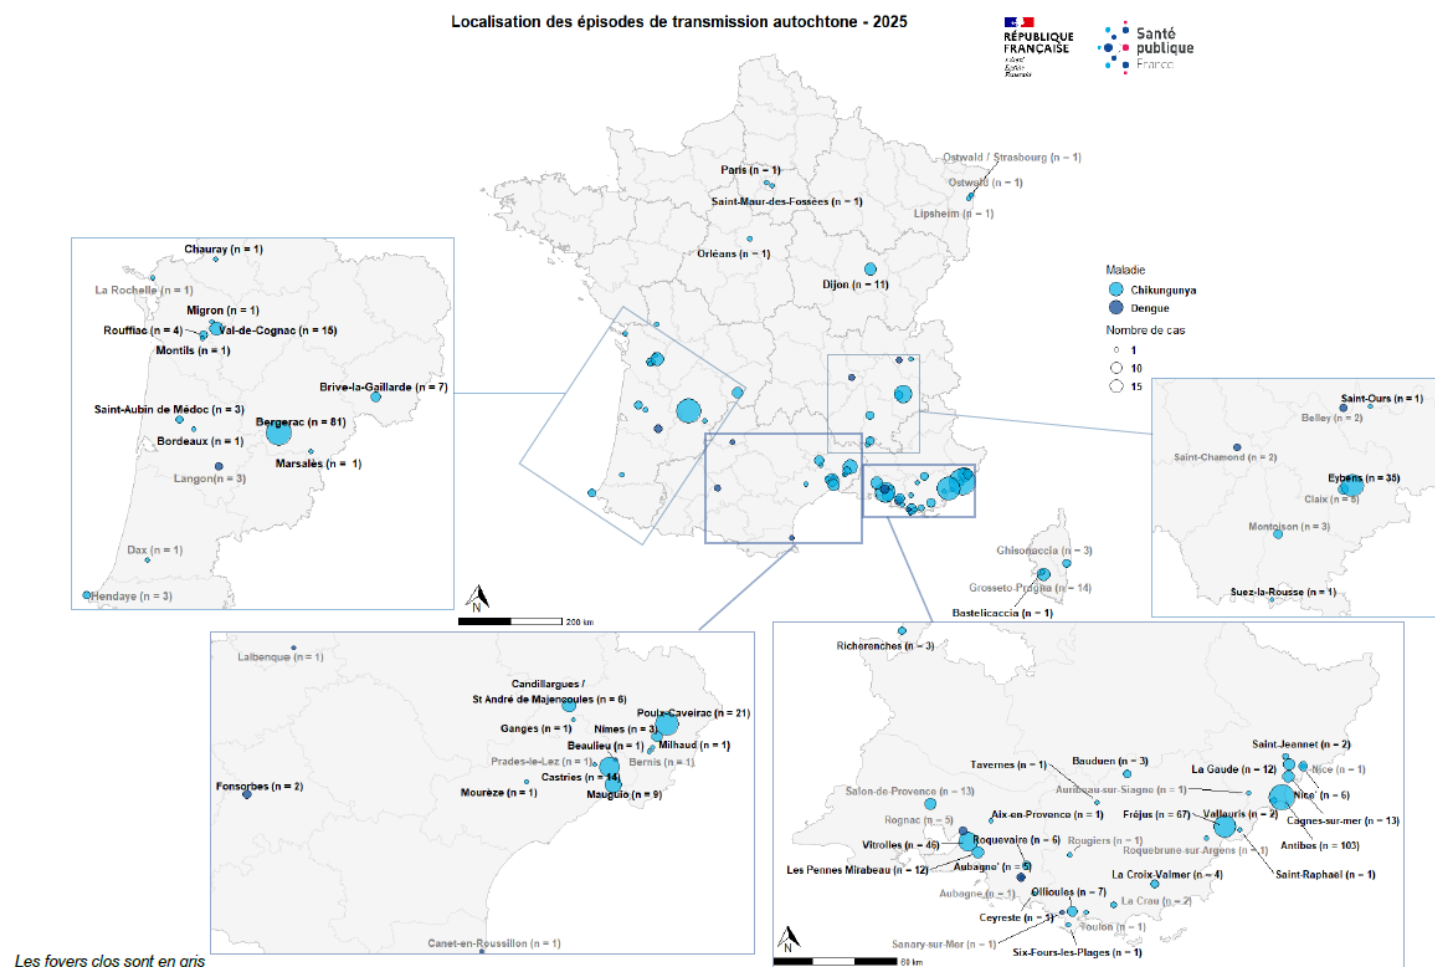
Localisation des épisodes de transmission autochtone - 2025

RÉPUBLIQUE FRANÇAISE
Liberté Égalité Fraternité

Santé publique France

Paris (n = 1)
Saint-Maur-des-Fossées (n = 1)
Orléans (n = 1)
Dijon (n = 11)
Ostwald / Strasbourg (n = 1)
Ostwald (n = 1)
Lipsheim (n = 1)

Maladie
Chikungunya
Dengue
Nombre de cas
1
10
15

Chauray (n = 1)
La Rochelle (n = 1)
Migron (n = 1)
Rouffiac (n = 4)
Val-de-Cognac (n = 15)
Montils (n = 1)
Brive-la-Gaillarde (n = 7)
Saint-Aubin de Médoc (n = 3)
Bergerac (n = 81)
Bordeaux (n = 1)
Marsales (n = 1)
Langon(n = 3)
Dax (n = 1)
Hendaye (n = 3)

Saint-Ours (n = 1)
Belley (n = 2)
Saint-Chamond (n = 2)
Eybens (n = 35)
Claix (n = 6)
Montoison (n = 3)
Suze-la-Rousse (n = 1)

Ghisonaccia (n = 3)
Grosseto-Prugna (n = 14)
Bastelicaccia (n = 1)

N
200 km

Lalbenque (n = 1)
Candillargues /
St André de Majencoules (n = 6)
Poulx-Caveirac (n = 21)
Ganges (n = 1)
Nimes (n = 3)
Beaulieu (n = 1)
Milhaud (n = 1)
Prades-le-Lez (n = 1)
Bernis (n = 1)
Castries (n = 14)
Fonsorbes (n = 2)
Mourèze (n = 1)
Mauguio (n = 9)
Canet-en-Roussillon (n = 1)

Richerenches (n = 3)
Saint-Jeannet (n = 2)
Tavernes (n = 1)
Bauduen (n = 3)
La Gaude (n = 12)
Nice (n = 1)
Salon-de-Provence (n = 13)
Auribeau-sur-Siagne (n = 1)
Nice (n = 6)
Aix-en-Provence (n = 1)
Fréjus (n = 67)
Vallauris (n = 2)
Rognac (n = 5)
Cagnes-sur-mer (n = 13)
Roquevaire (n = 6)
Rougiers (n = 1)
Vitrolles (n = 46)
Roquebrune-sur-Argens (n = 1)
Antibes (n = 103)
Aubagne' (n = 5)
Les Pennes Mirabeau (n = 12)
La Croix-Valmer (n = 4)
Saint-Raphael (n = 1)
Aubagne (n = 1)
Ollioules (n = 7)
La Crau (n = 2)
Ceyreste (n = 1)
Toulon (n = 1)
Sanary-sur-Mer (n = 1)
Six-Fours-les-Plages (n = 1)
N
50 km

Les foyers clos sont en gris